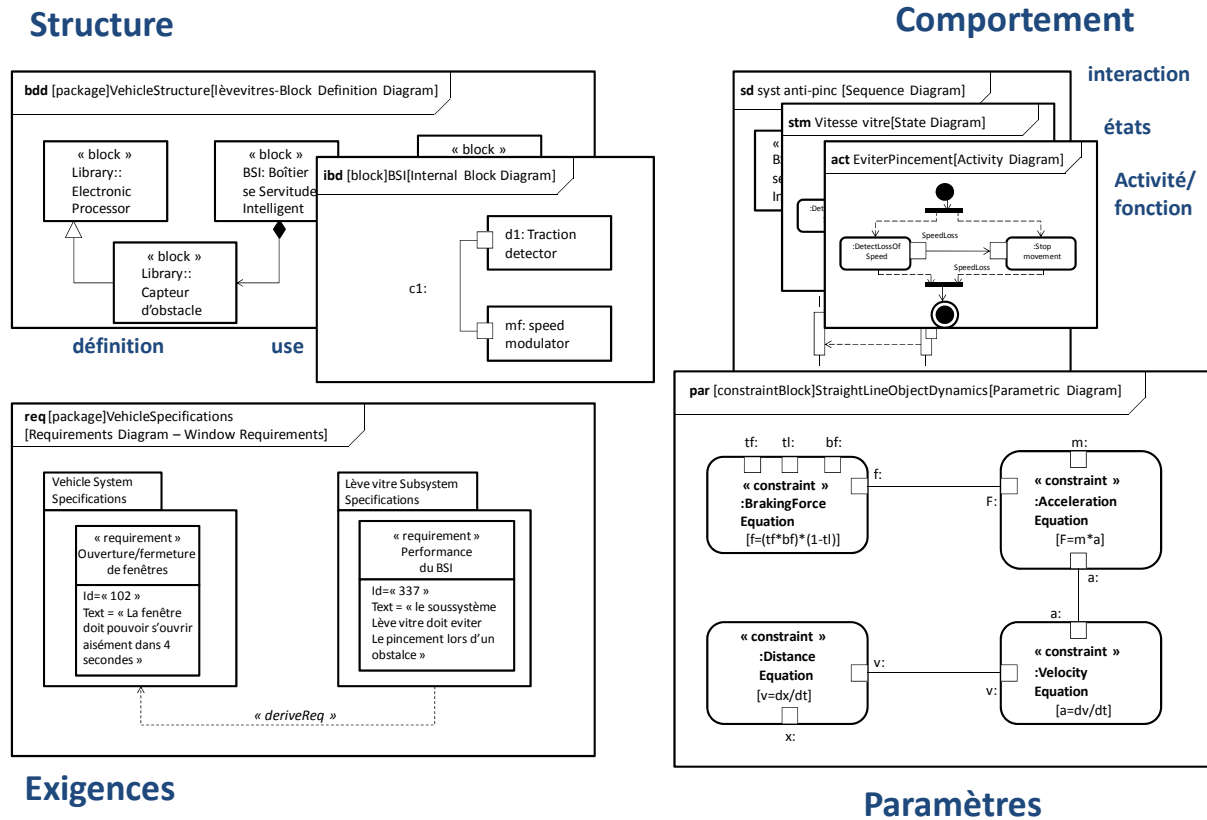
Structure

Comportement

bdd [package]VehicleStructure[lèvevitres-Block Definition Diagram]

« block »
Library::
Electronic
Processor

« block »
BSI: Boîtier
se Servitude
Intelligent

« block »

« block »
Library::
Capteur
d'obstacle

ibd [block]BSI[Internal Block Diagram]

c1:

d1: Traction
detector

mf: speed
modulator

définition

use

sd syst anti-pinc [Sequence Diagram]

interaction

stm Vitesse vitre[State Diagram]

états

act EviterPincement[Activity Diagram]

Activité/
fonction

:DetectLossOf
Speed

SpeedLoss

:Stop
movement

SpeedLoss

req [package]VehicleSpecifications
[Requirements Diagram – Window Requirements]

Vehicle System
Specifications

« requirement »
Ouverture/fermeture
de fenêtres

Id=« 102 »
Text = « La fenêtre doit pouvoir s'ouvrir aisément dans 4 secondes »

Lève vitre Subsystem
Specifications

« requirement »
Performance
du BSI

Id=« 337 »
Text = « le soussystème Lève vitre doit eviter Le pincement lors d'un obstalce »

« deriveReq »

par [constraintBlock]StraightLineObjectDynamics[Parametric Diagram]

tf: tl: bf:

« constraint »
:BrakingForce
Equation
[f=(tf*bf)*(1-tl)]

f:

F:

m:

« constraint »
:Acceleration
Equation
[F=m*a]

a:

a:

« constraint »
:Distance
Equation
[v=dx/dt]

v:

v:

« constraint »
:Velocity
Equation
[a=dv/dt]

x:

Exigences

Paramètres